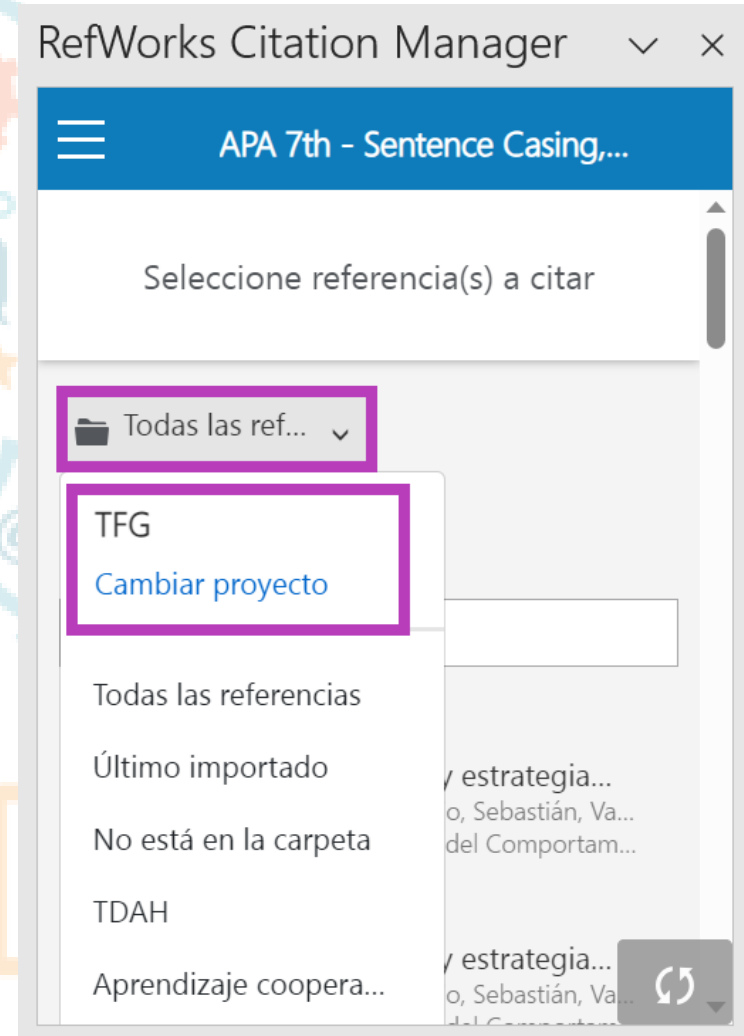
RefWorks Citation Manager

APA 7th - Sentence Casing,...

Seleccione referencia(s) a citar

Todas las ref...

TFG
Cambiar proyecto

Todas las referencias
Último importado
No está en la carpeta
TDAH
Aprendizaje coopera...

y estrategia...
o, Sebastián, Va...
del Comportam...

y estrategia...
o, Sebastián, Va...
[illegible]